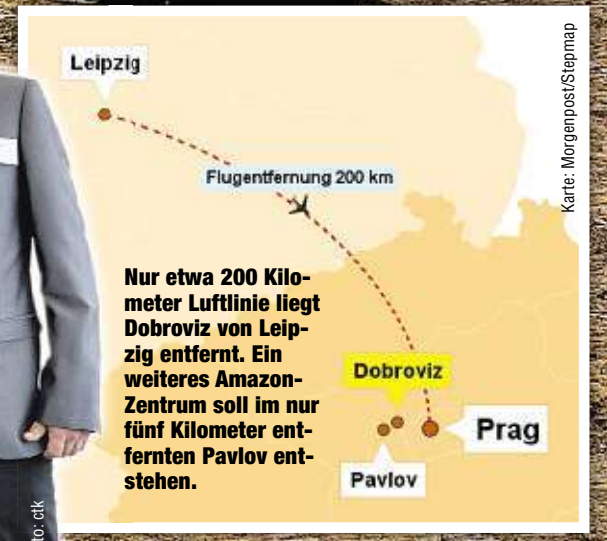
Leipzig

Flugentfernung 200 km

Karte: Morgenpost/Stepmap

Nur etwa 200 Kilometer Luftlinie liegt Dobroviz von Leipzig entfernt. Ein weiteres Amazon-Zentrum soll im nur fünf Kilometer entfernten Pavlov entstehen.

Dobroviz

Prag

Pavlov

to: ctk